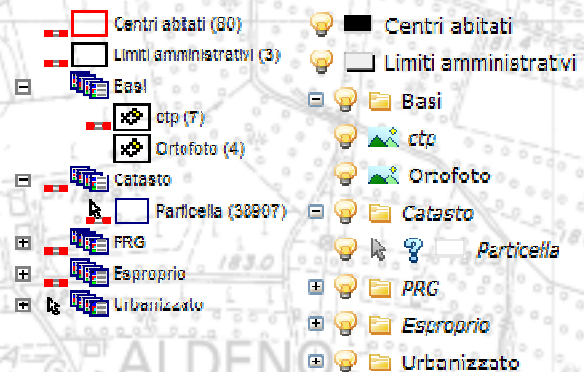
Centri abitati (80)
Limiti amministrativi (3)
Basi
ctp (7)
Ortofoto (4)
Catasto
Particella (38807)
PRG
Esproprio
Urbanizzato

Centri abitati
Limiti amministratvi
Basi
ctp
Ortofoto
Catasto
Particella
PRG
Esproprio
Urbanizzato

183.0
ALDENO